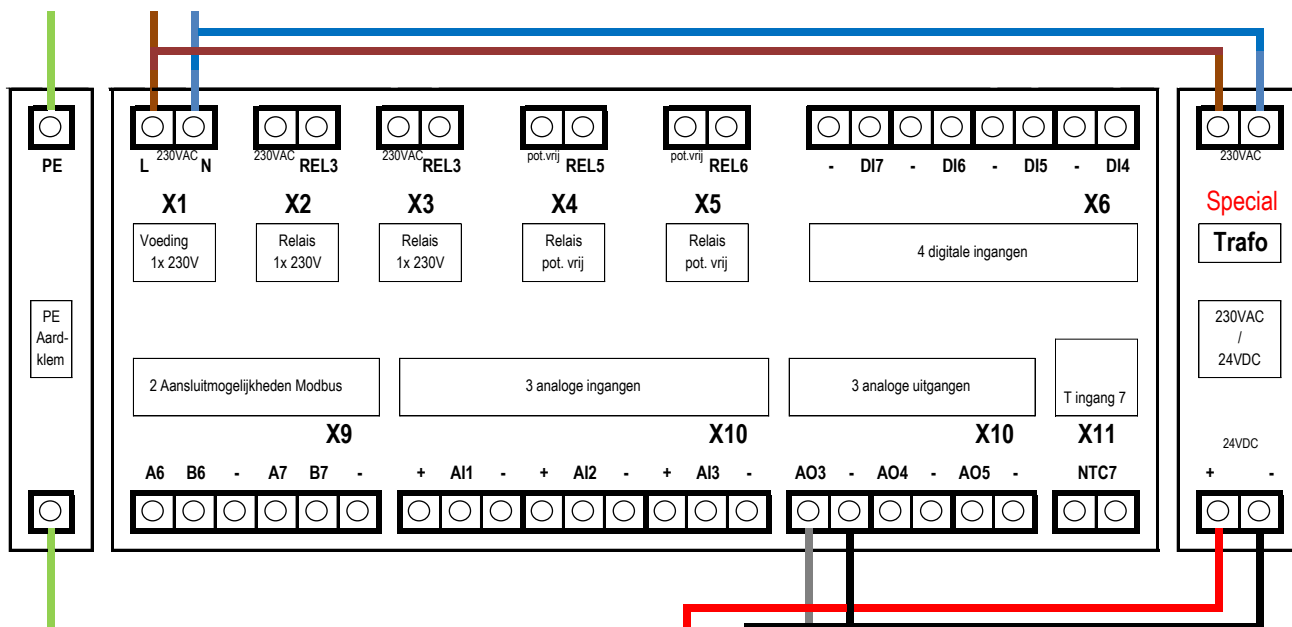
PE

PE
Aard-
klem

L 230VAC N
X1
Voeding
1x 230V

230VAC REL3
X2
Relais
1x 230V

230VAC REL3
X3
Relais
1x 230V

pot.vrij REL5
X4
Relais
pot. vrij

pot.vrij REL6
X5
Relais
pot. vrij

- DI7 - DI6 - DI5 - DI4
X6
4 digitale ingangen

230VAC
Special
Trafo

230VAC
/
24VDC

2 Aansluitmogelijkheden Modbus
X9
A6 B6 - A7 B7 -

3 analoge ingangen
X10
+ AI1 - + AI2 - + AI3 -

3 analoge uitgangen
X10
AO3 - AO4 - AO5 -

T ingang 7
X11
NTC7

24VDC
+ -